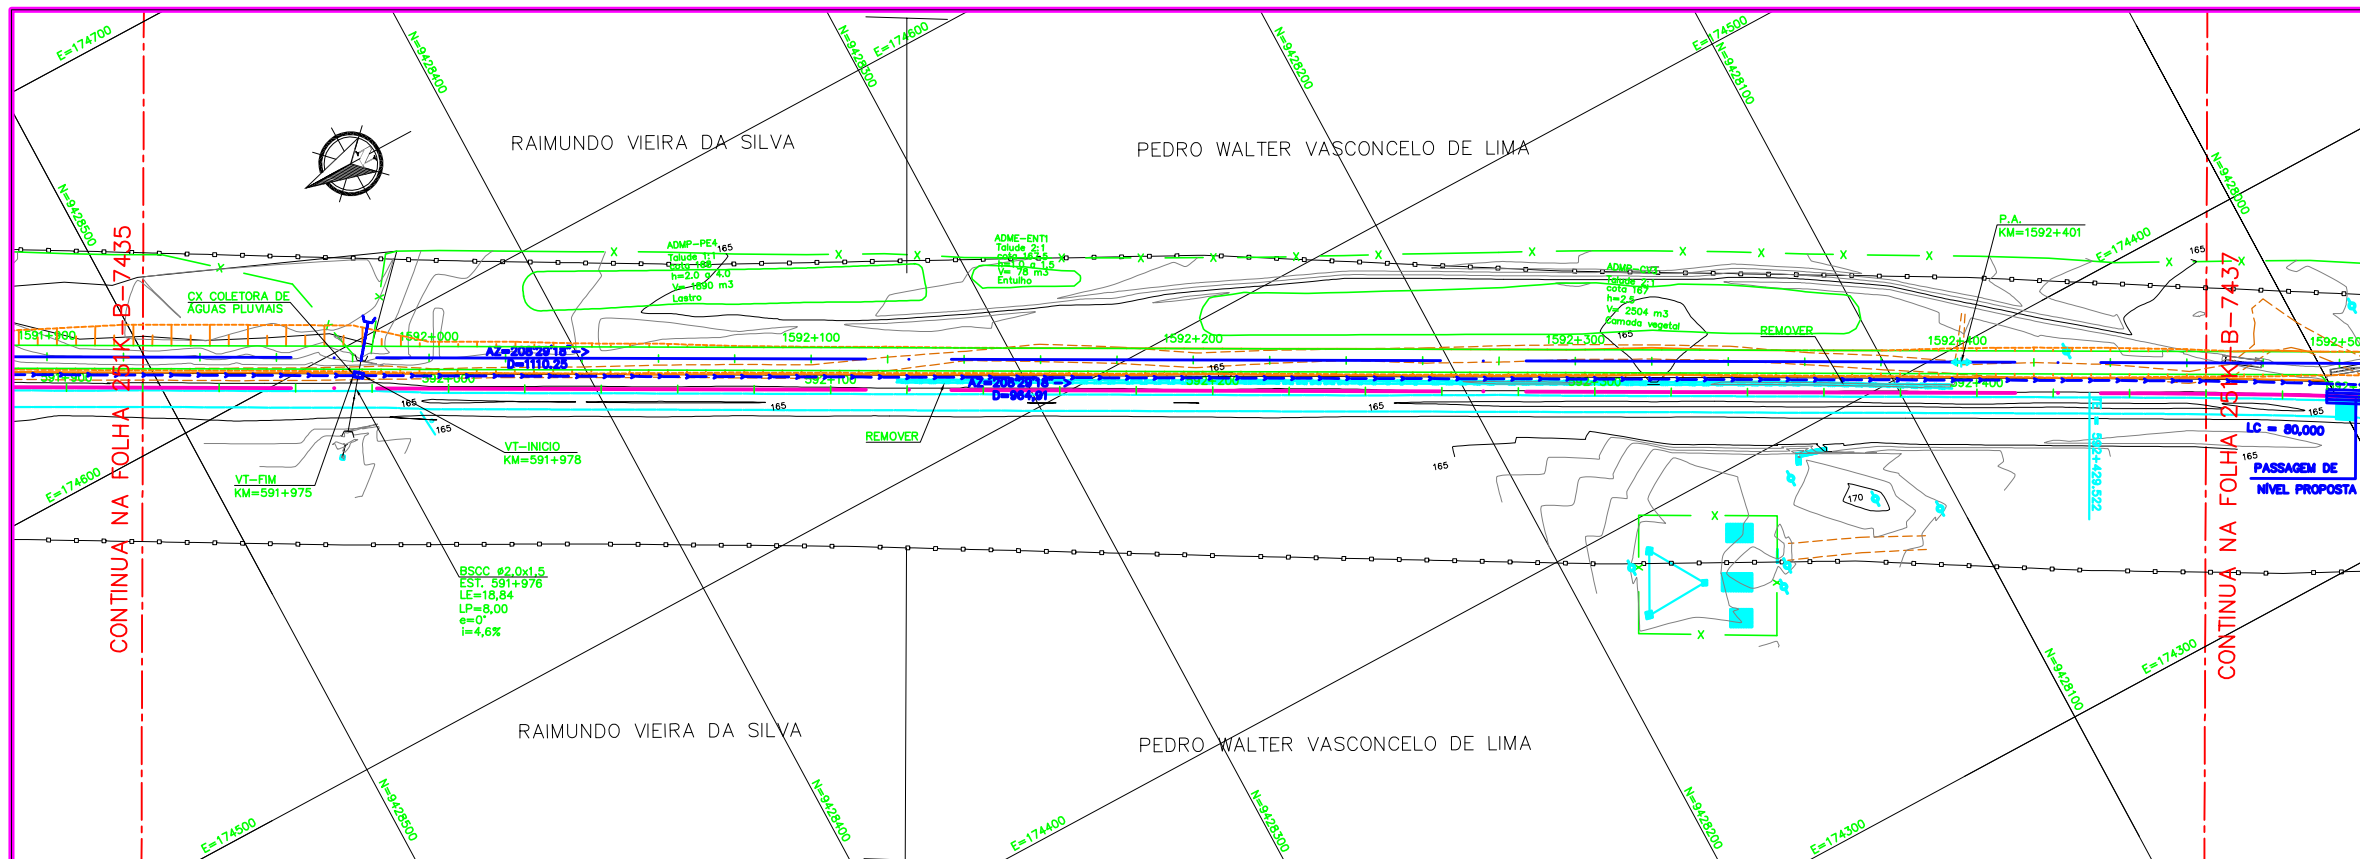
E=174700
N=9428400
N=9428300
E=174600
E=174500
N=9428200
N=9428100
N=9428500
N=9428000

RAIMUNDO VIEIRA DA SILVA

PEDRO WALTER VASCONCELO DE LIMA

CONTINUA NA FOLHA 25-K-B-7435

CONTINUA NA FOLHA 25-K-B-7437

CX COLETORA DE ÁGUAS PLUVIAIS

ADMP-PE4
Talude 1:1
cota 169
h=2,0 a 4,0
V= 1890 m3
Lastro

ADME-ENT1
Talude 2:1
cota 165,5
h=1,0 a 1,5
V= 78 m3
Entulho

ADMP-CX2
Talude 2:1
cota 167
h=2,5
V= 2504 m3
Camada vegetal

P.A.
KM=1592+401

E=174400

1591+900
1592+000
1592+100
1592+200
1592+300
1592+400
1592+500

AZ=206°29'18" ->
D=1110,25

AZ=206°29'18" ->
D=964,91

REMOVER

REMOVER

VT-INICIO
KM=591+978

VT-FIM
KM=591+975

E=174600

165
165
165
165
165
165
170

LC = 80,000

PASSAGEM DE NÍVEL PROPOSTA

KM 592+429,522

BSCC ø2,0x1,5
EST. 591+976
LE=16,84
LP=8,00
e=0°
i=4,6%

X
X

RAIMUNDO VIEIRA DA SILVA

PEDRO WALTER VASCONCELO DE LIMA

N=9428100
E=174300

E=174500
N=9428500
N=9428400
E=174400
N=9428300
N=9428200
E=174300